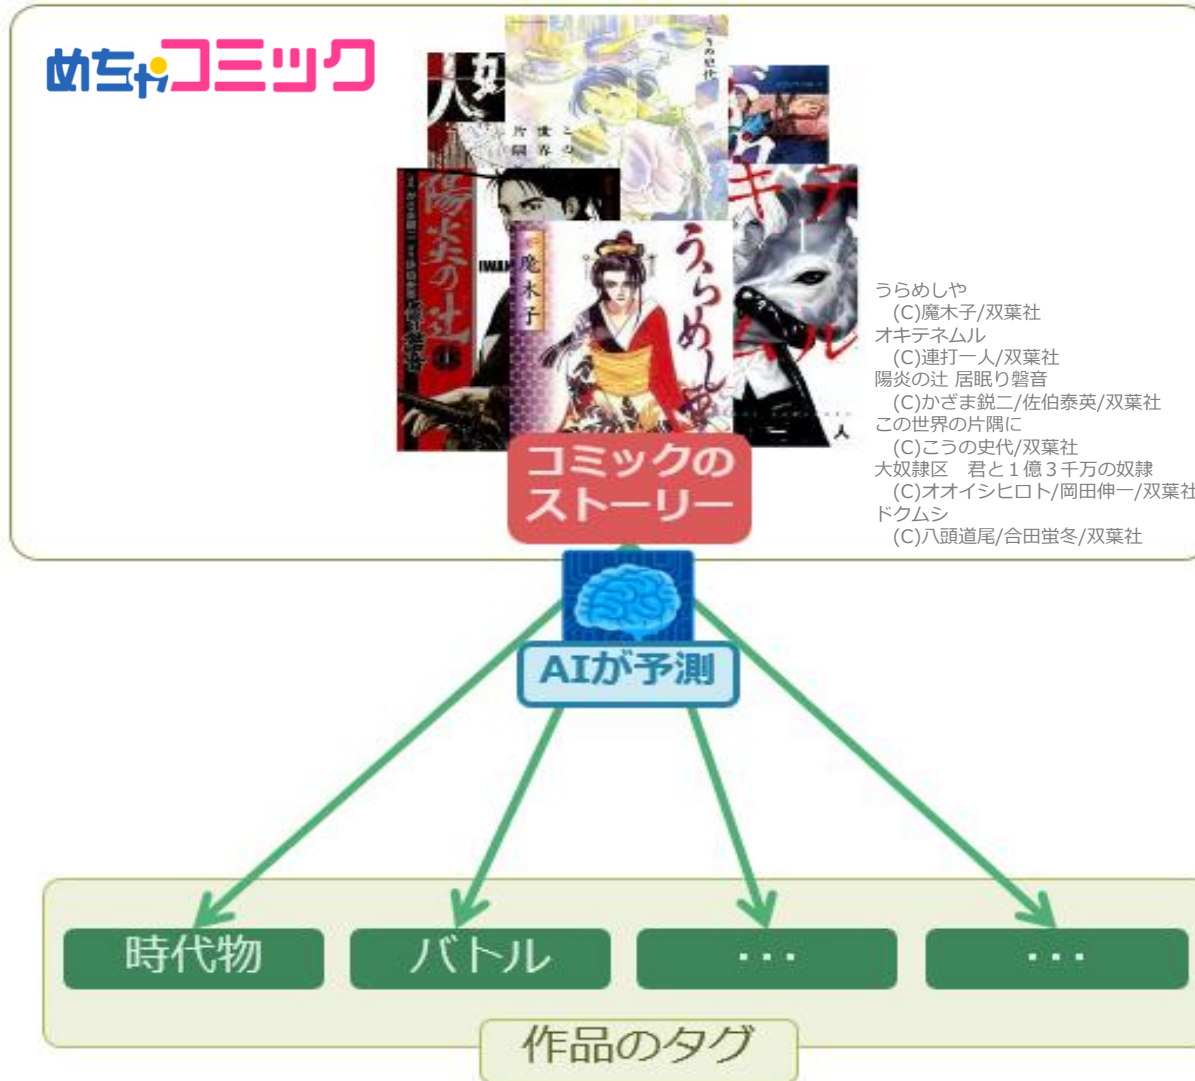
めちゃコミック

大奴

この世界の片隅に

陽炎の辻

魔木子

うらめしや

オキテネムル

うらめしや
(C)魔木子/双葉社
オキテネムル
(C)連打一人/双葉社
陽炎の辻 居眠り磐音
(C)かざま鋭二/佐伯泰英/双葉社
この世界の片隅に
(C)こうの史代/双葉社
大奴隷区 君と1億3千万の奴隷
(C)オオイシヒロト/岡田伸一/双葉社
ドクムシ
(C)八頭道尾/合田蛍冬/双葉社

コミックのストーリー

AIが予測

時代物

バトル

・・・

・・・

作品のタグ